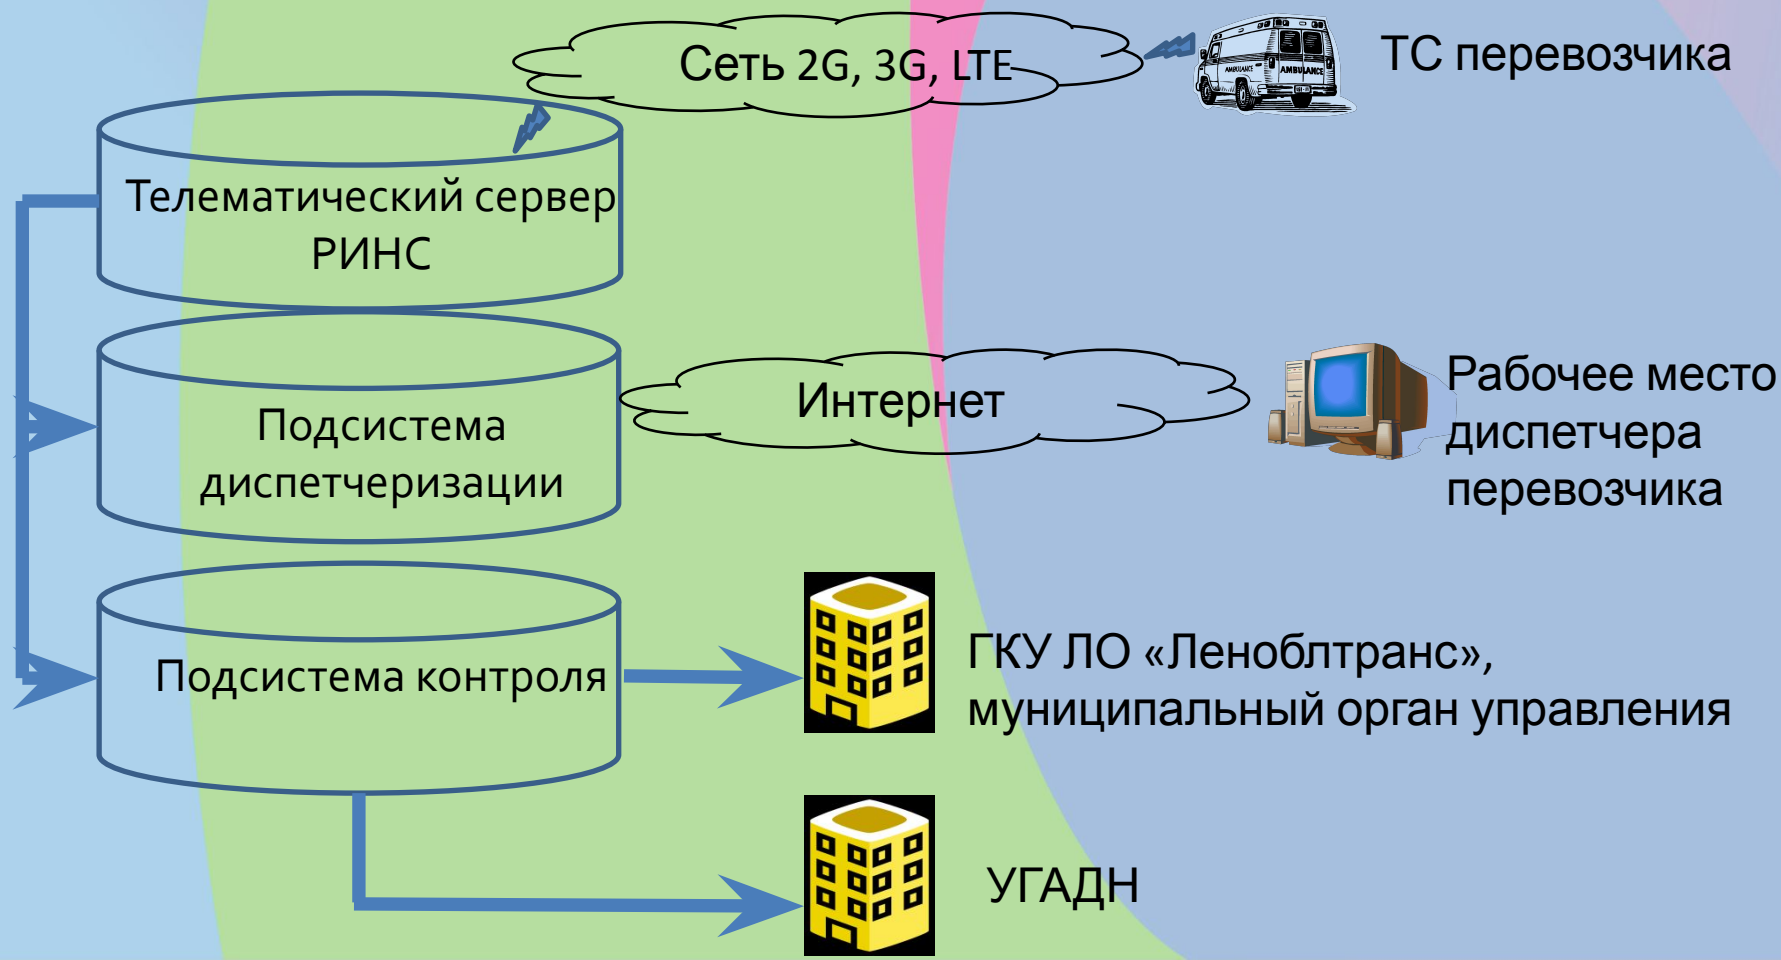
Сеть 2G, 3G, LTE

ТС перевозчика

AMBULANCE AMBULANCE

Телематический сервер РИНС

Подсистема диспетчеризации

Интернет

Рабочее место диспетчера перевозчика

Подсистема контроля

ГКУ ЛО «Ленобл­транс», муниципальный орган управления

УГАДН